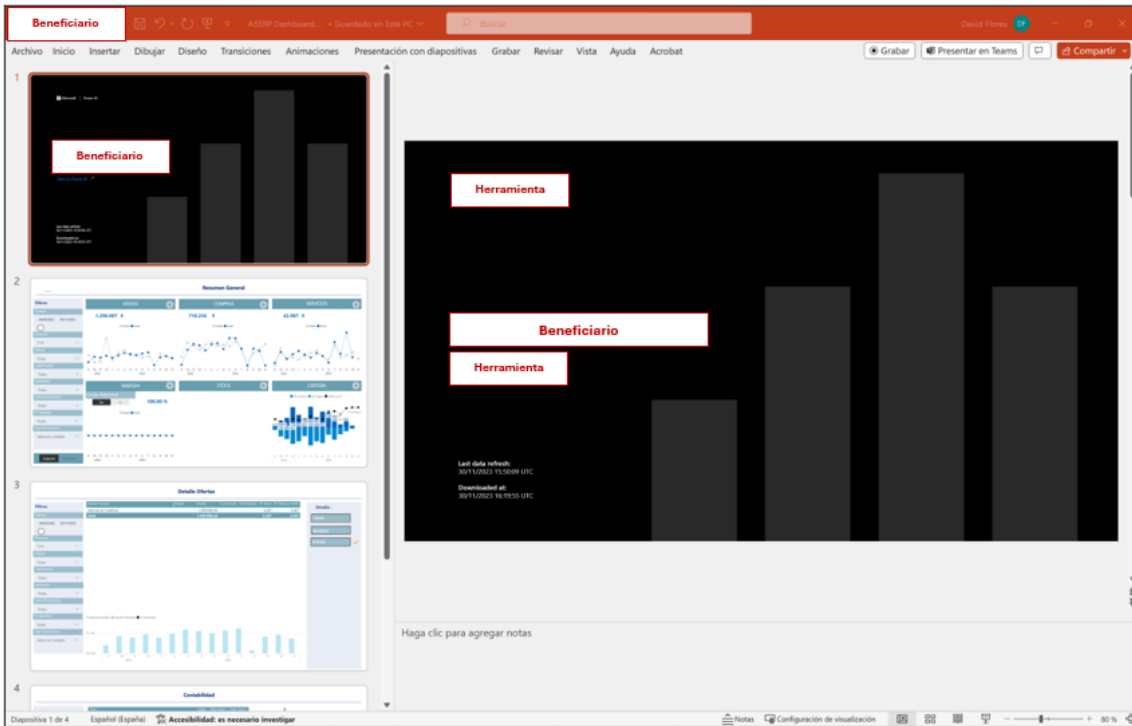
Beneficiario

A3ERP Dashboard... • Guardado en Este PC

Buscar

David Flores DF

Archivo Inicio Insertar Dibujar Diseño Transiciones Animaciones Presentación con diapositivas Grabar Revisar Vista Ayuda Acrobat

Grabar Presentar en Teams Compartir

1

Beneficiario

2

Resumen General

VENTAS COMPRAS SERVICIOS

1.290.007 € 714.256 € 42.987 €

MARGEN STOCK CARTERA

100,00 %

3

Detalle Ofertas

4

Contabilidad

Herramienta

Beneficiario

Herramienta

Last data refresh:
30/11/2023 15:50:09 UTC

Downloaded at:
30/11/2023 16:19:55 UTC

Haga clic para agregar notas

Diapositiva 1 de 4 Español (España) Accesibilidad: es necesario investigar Notas Configuración de visualización 80 %